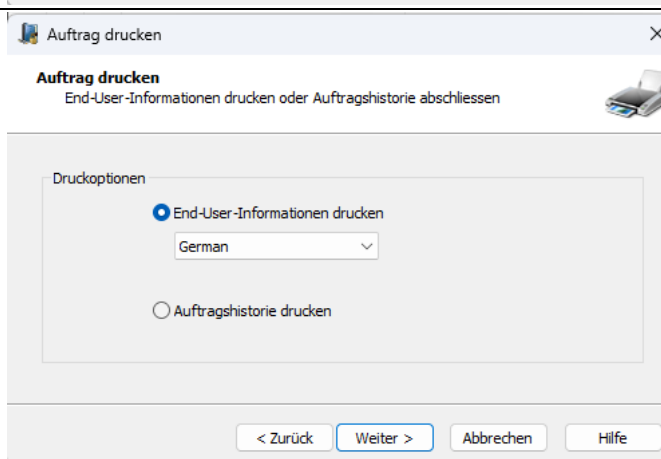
Auftrag drucken

Auftrag drucken
End-User-Informationen drucken oder Auftragshistorie abschliessen

Druckoptionen

End-User-Informationen drucken

German

Auftragshistorie drucken

< Zurück
Weiter >
Abbrechen
Hilfe